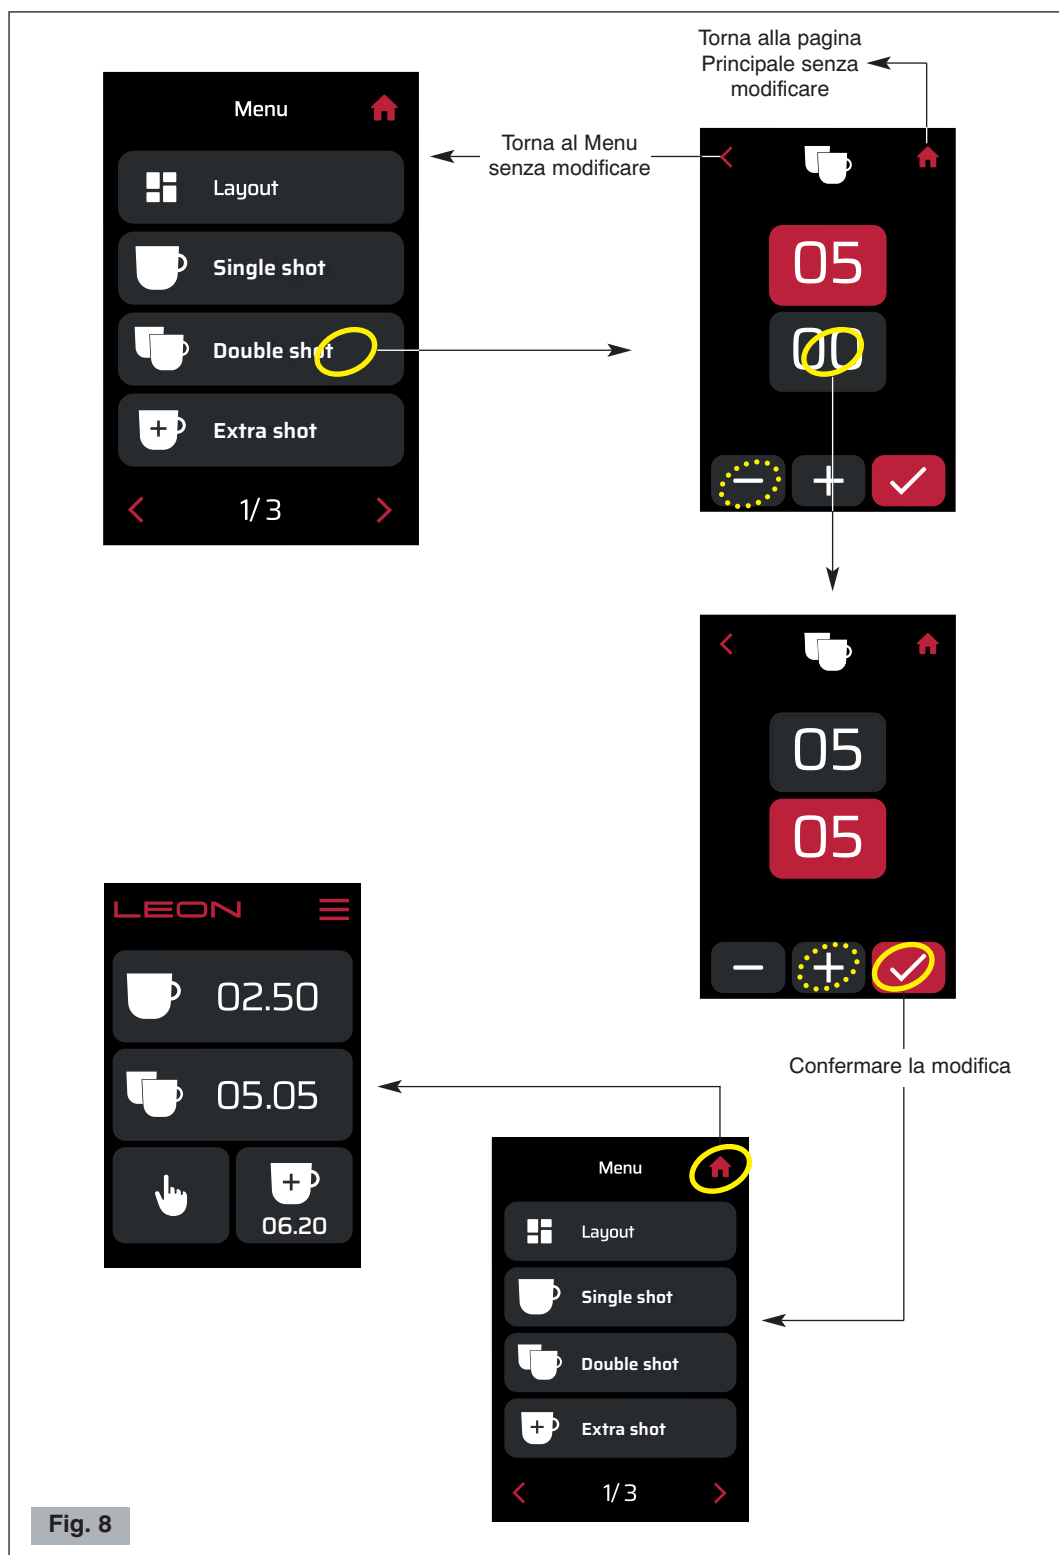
Torna alla pagina Principale senza modificare

Menu

Layout

Single shot

Double shot

Extra shot

1/ 3

Torna al Menu senza modificare

05

00

05

05

Confermare la modifica

LEON

02.50

05.05

06.20

Menu

Layout

Single shot

Double shot

Extra shot

1/ 3

Fig. 8